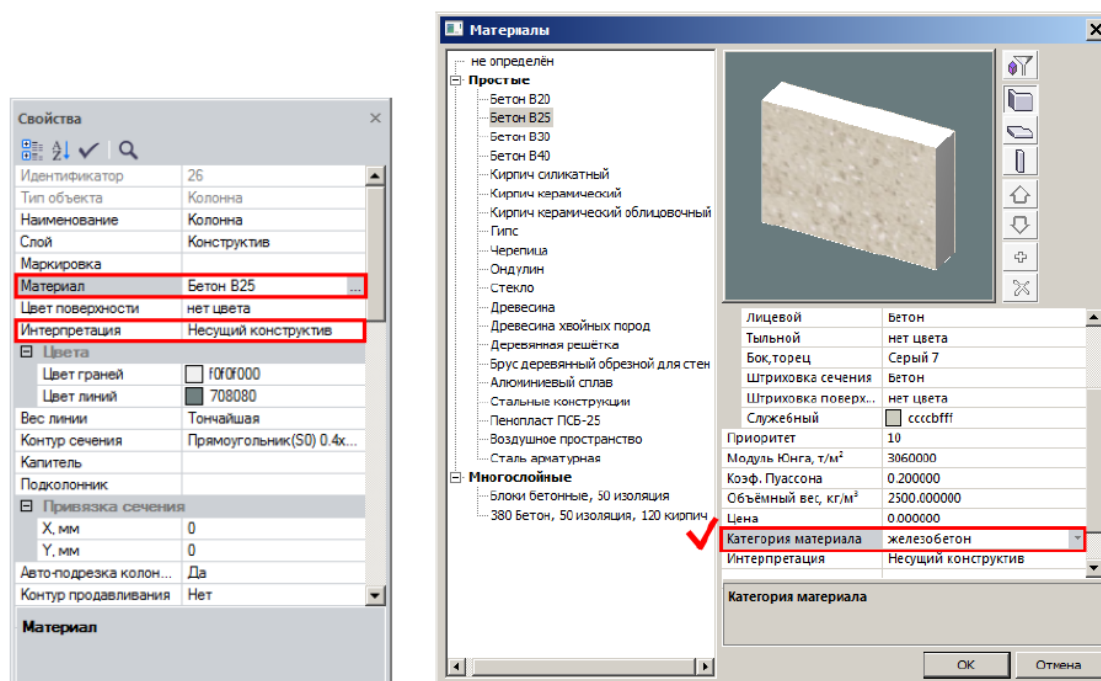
Свойства

| | |
|---|---|
| Идентификатор | 26 |
| Тип объекта | Колонна |
| Наименование | Колонна |
| Слой | Конструктив |
| Маркировка | |
| Материал | Бетон В25 ... |
| Цвет поверхности | нет цвета |
| Интерпретация | Несущий конструктив |
| ⊟ Цвета | |
| Цвет граней | f0f0f000 |
| Цвет линий | 708080 |
| Вес линии | Тончайшая |
| Контур сечения | Прямоугольник(S0) 0.4x... |
| Капитель | |
| Подколонник | |
| ⊟ Привязка сечения | |
| X, мм | 0 |
| Y, мм | 0 |
| Авто-подрезка колон... | Да |
| Контур продавливания | Нет |

Материал

Материалы

не определён
Простые
Бетон В20
Бетон В25
Бетон В30
Бетон В40
Кирпич силикатный
Кирпич керамический
Кирпич керамический облицовочный
Гипс
Черепица
Ондулин
Стекло
Древесина
Древесина хвойных пород
Деревянная решётка
Брус деревянный обрезной для стен
Алюминиевый сплав
Стальные конструкции
Пенопласт ПСБ-25
Воздушное пространство
Сталь арматурная
Многослойные
Блоки бетонные, 50 изоляция
380 Бетон, 50 изоляция, 120 кирпич

| | |
|---|---|
| Лицевой | Бетон |
| Тыльной | нет цвета |
| Бок,торец | Серый 7 |
| Штриховка сечения | Бетон |
| Штриховка поверх... | нет цвета |
| Служебный | ccccbfff |
| Приоритет | 10 |
| Модуль Юнга, т/м² | 3060000 |
| Коэф. Пуассона | 0.200000 |
| Объёмный вес, кг/м³ | 2500.000000 |
| Цена | 0.000000 |
| Категория материала | железобетон |
| Интерпретация | Несущий конструктив |

Категория материала

ОК
Отмена